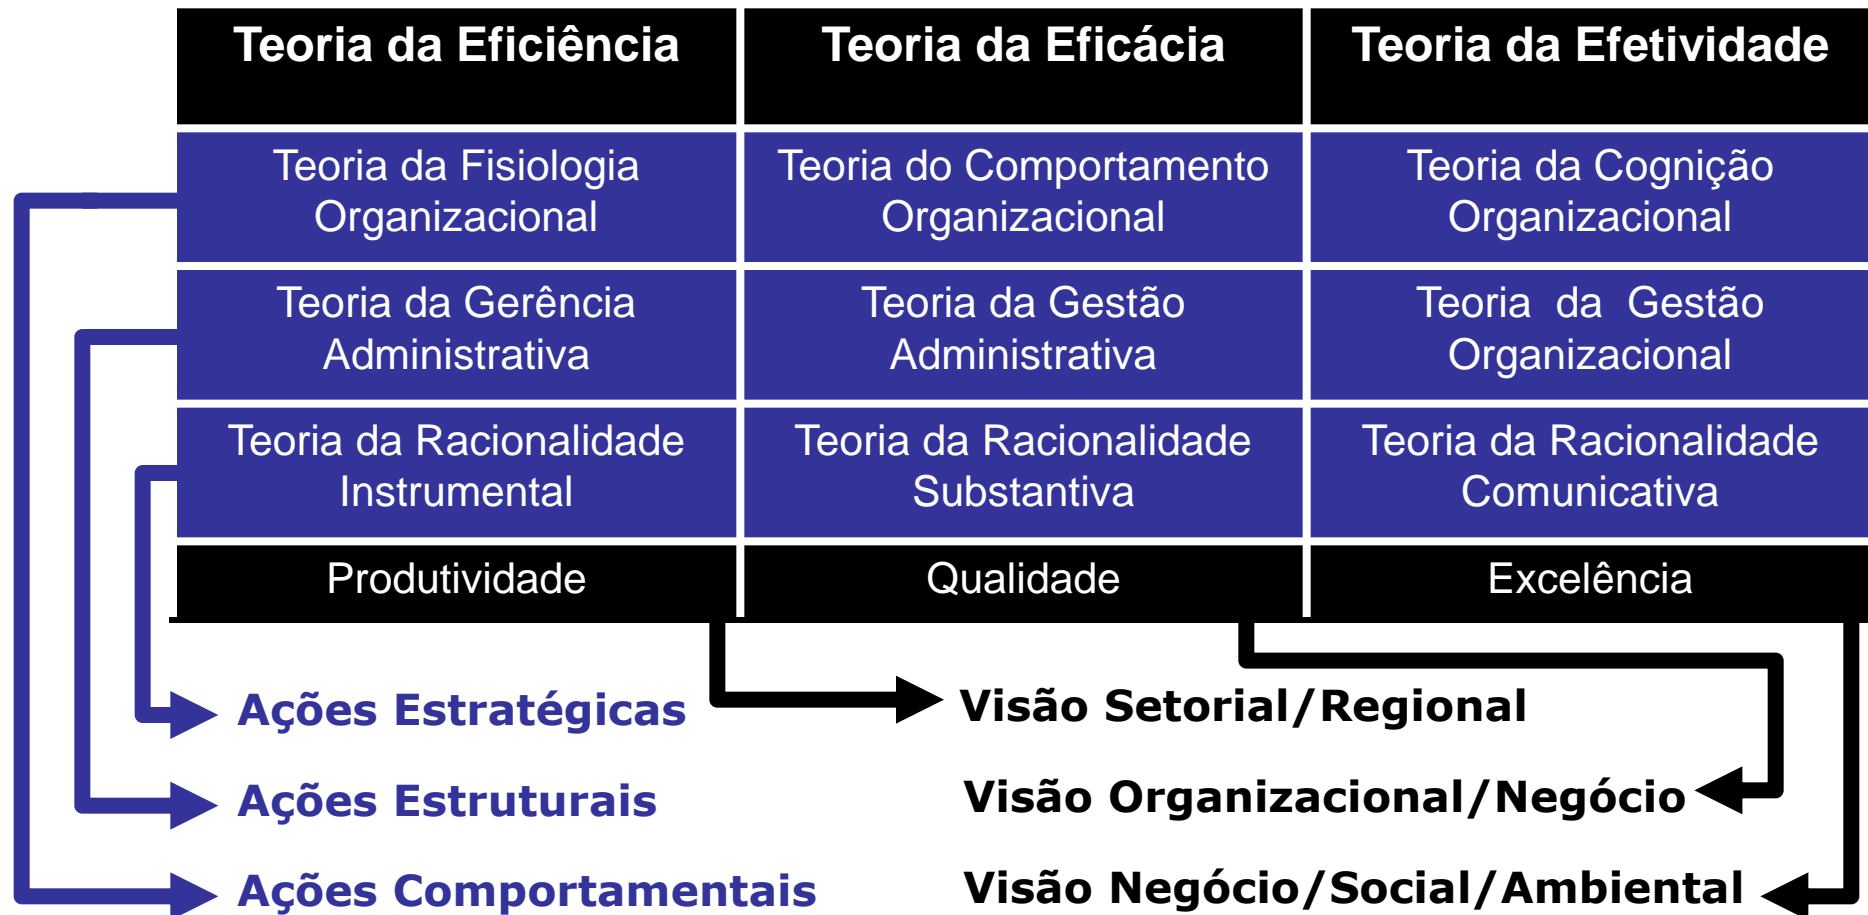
| Teoria da Eficiência | Teoria da Eficácia | Teoria da Efetividade |
|---|---|---|
| Teoria da Fisiologia Organizacional | Teoria do Comportamento Organizacional | Teoria da Cognição Organizacional |
| Teoria da Gerência Administrativa | Teoria da Gestão Administrativa | Teoria da Gestão Organizacional |
| Teoria da Racionalidade Instrumental | Teoria da Racionalidade Substantiva | Teoria da Racionalidade Comunicativa |
| Produtividade | Qualidade | Excelência |

Ações Estratégicas

Visão Setorial/Regional

Ações Estruturais

Visão Organizacional/Negócio

Ações Comportamentais

Visão Negócio/Social/Ambiental